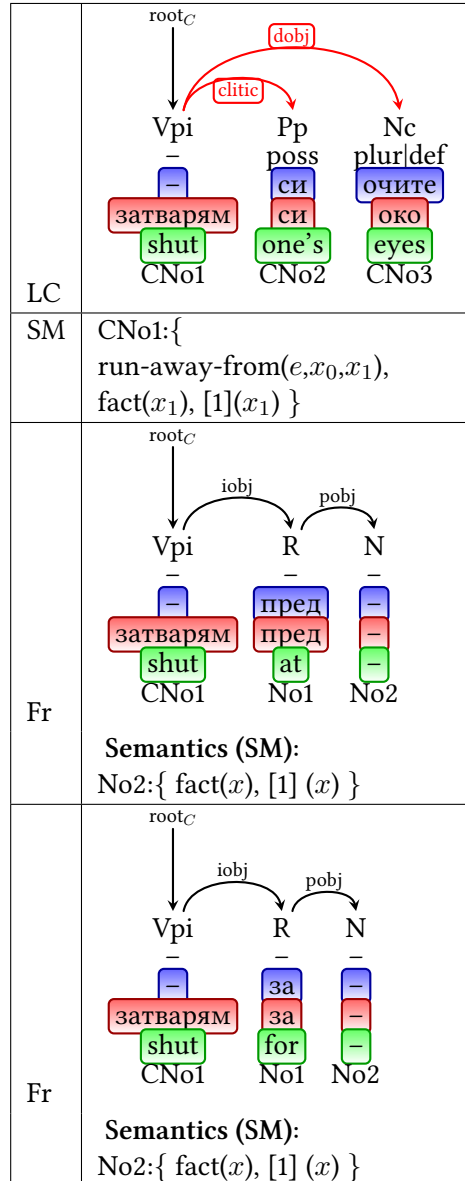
| | |
|---|---|
| LC | $\text{root}_C$ dobj clitic Vpi – – затварям shut CNo1 Pp poss си си one's CNo2 Nc plur\|def очите око eyes CNo3 |
| SM | CNo1:{ run-away-from($e$,$x_0$,$x_1$), fact($x_1$), [1]($x_1$) } |
| Fr | $\text{root}_C$ iobj pobj Vpi – – затварям shut CNo1 R – пред пред at No1 N – – – – No2 **Semantics (SM):** No2:{ fact($x$), [1] ($x$) } |
| Fr | $\text{root}_C$ iobj pobj Vpi – – затварям shut CNo1 R – за за for No1 N – – – – No2 **Semantics (SM):** No2:{ fact($x$), [1] ($x$) } |